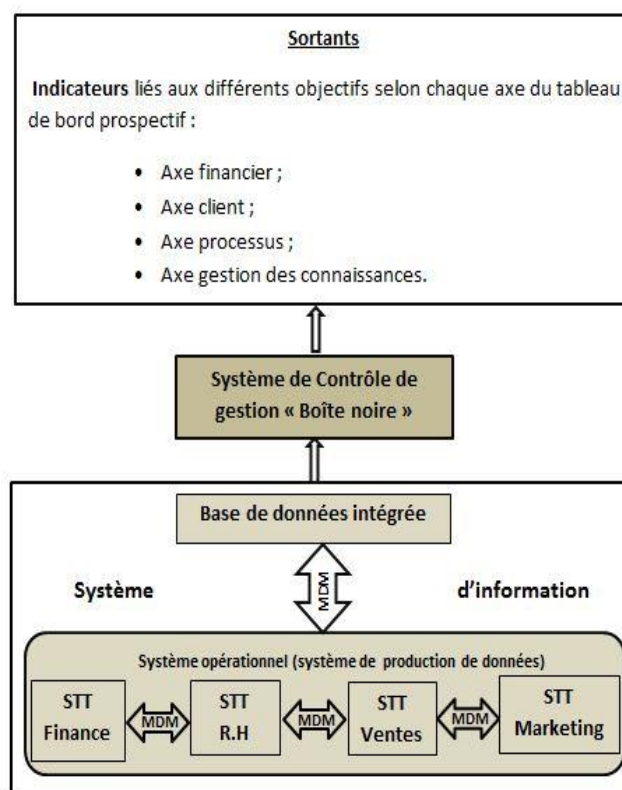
Sortants

**Indicateurs** liés aux différents objectifs selon chaque axe du tableau de bord prospectif :

- Axe financier ;
- Axe client ;
- Axe processus ;
- Axe gestion des connaissances.

Système de Contrôle de gestion « Boîte noire »

Base de données intégrée

Système

MDM

d'information

Système opérationnel (système de production de données)

STT Finance

MDM

STT R.H

MDM

STT Ventes

MDM

STT Marketing